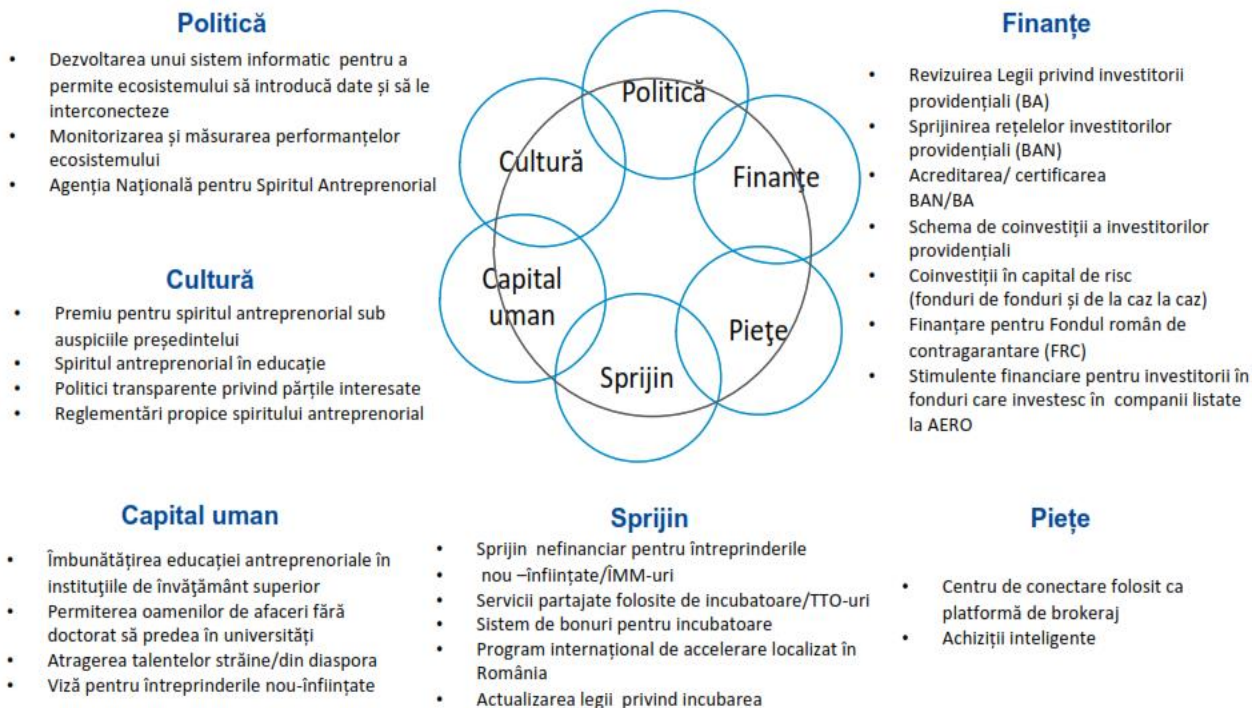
**Politică**

- Dezvoltarea unui sistem informatic pentru a permite ecosistemului să introducă date și să le interconecteze
- Monitorizarea și măsurarea performanțelor ecosistemului
- Agenția Națională pentru Spiritul Antreprenorial

**Cultură**

- Premiu pentru spiritul antreprenorial sub auspiciile președintelui
- Spiritul antreprenorial în educație
- Politici transparente privind părțile interesate
- Reglementări propice spiritului antreprenorial

Politică
Cultură
Finanțe
Capital uman
Piețe
Sprijin

**Finanțe**

- Revizuirea Legii privind investitorii providențiali (BA)
- Sprijinirea rețelelor investitorilor providențiali (BAN)
- Acreditarea/ certificarea BAN/BA
- Schema de coinvestiții a investitorilor providențiali
- Coinvestiții în capital de risc (fonduri de fonduri și de la caz la caz)
- Finanțare pentru Fondul român de contragarantare (FRC)
- Stimulente financiare pentru investitorii în fonduri care investesc în companii listate la AERO

**Capital uman**

- Îmbunătățirea educației antreprenoriale în instituțiile de învățământ superior
- Permiterea oamenilor de afaceri fără doctorat să predea în universități
- Atragerea talentelor străine/din diaspora
- Viză pentru întreprinderile nou-înființate

**Sprijin**

- Sprijin nefinanciar pentru întreprinderile
- nou –înființate/ÎMM-uri
- Servicii partajate folosite de incubatoare/TTO-uri
- Sistem de bonuri pentru incubatoare
- Program internațional de accelerare localizat în România
- Actualizarea legii privind incubarea

**Piețe**

- Centru de conectare folosit ca platformă de brokeraj
- Achiziții inteligente